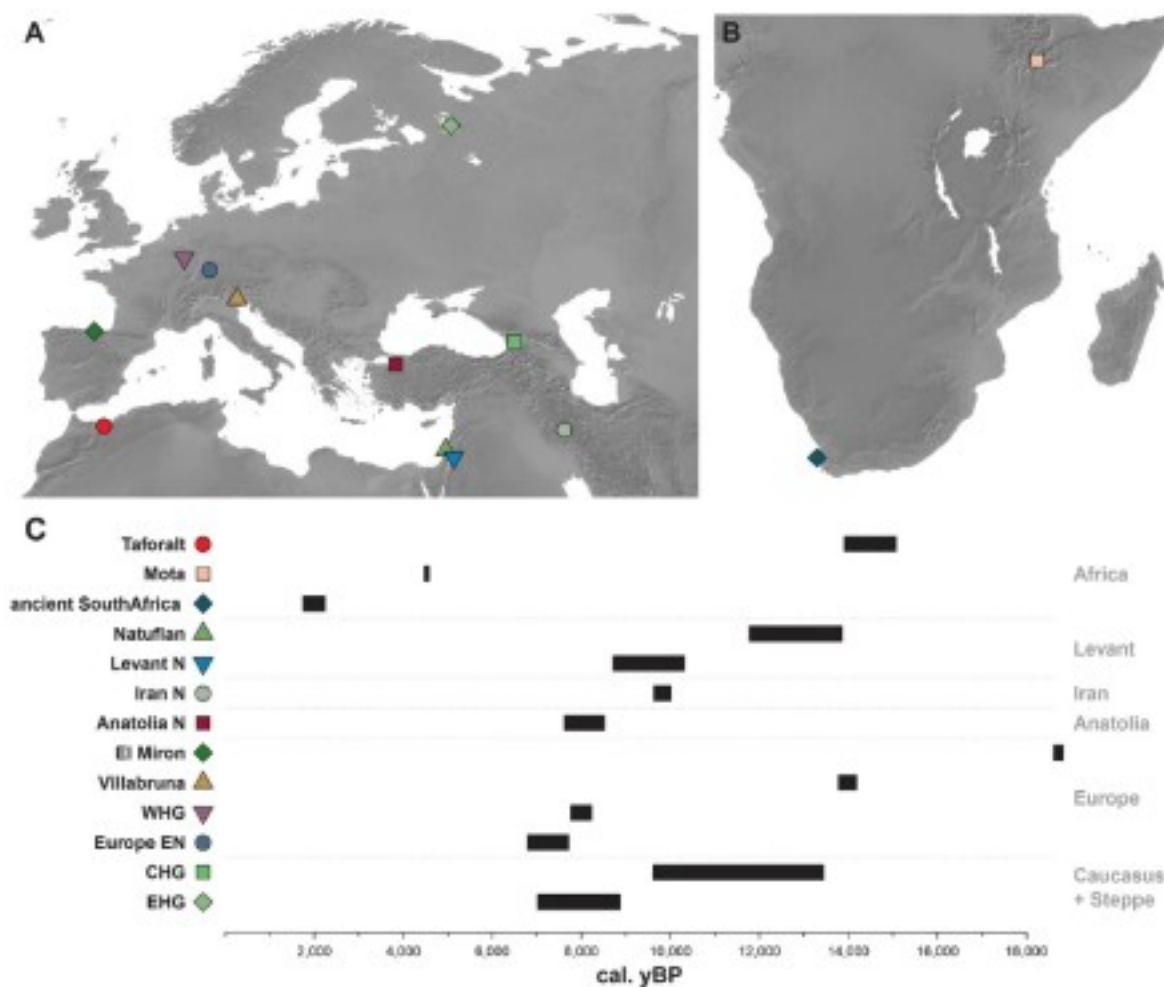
A

B

C

Taforalt
Mota
ancient SouthAfrica
Natufian
Levant N
Iran N
Anatolia N
El Miron
Villabruna
WHG
Europe EN
CHG
EHG

Africa
Levant
Iran
Anatolia
Europe
Caucasus + Steppe

2,000 4,000 6,000 8,000 10,000 12,000 14,000 16,000 18,000
cal. yBP